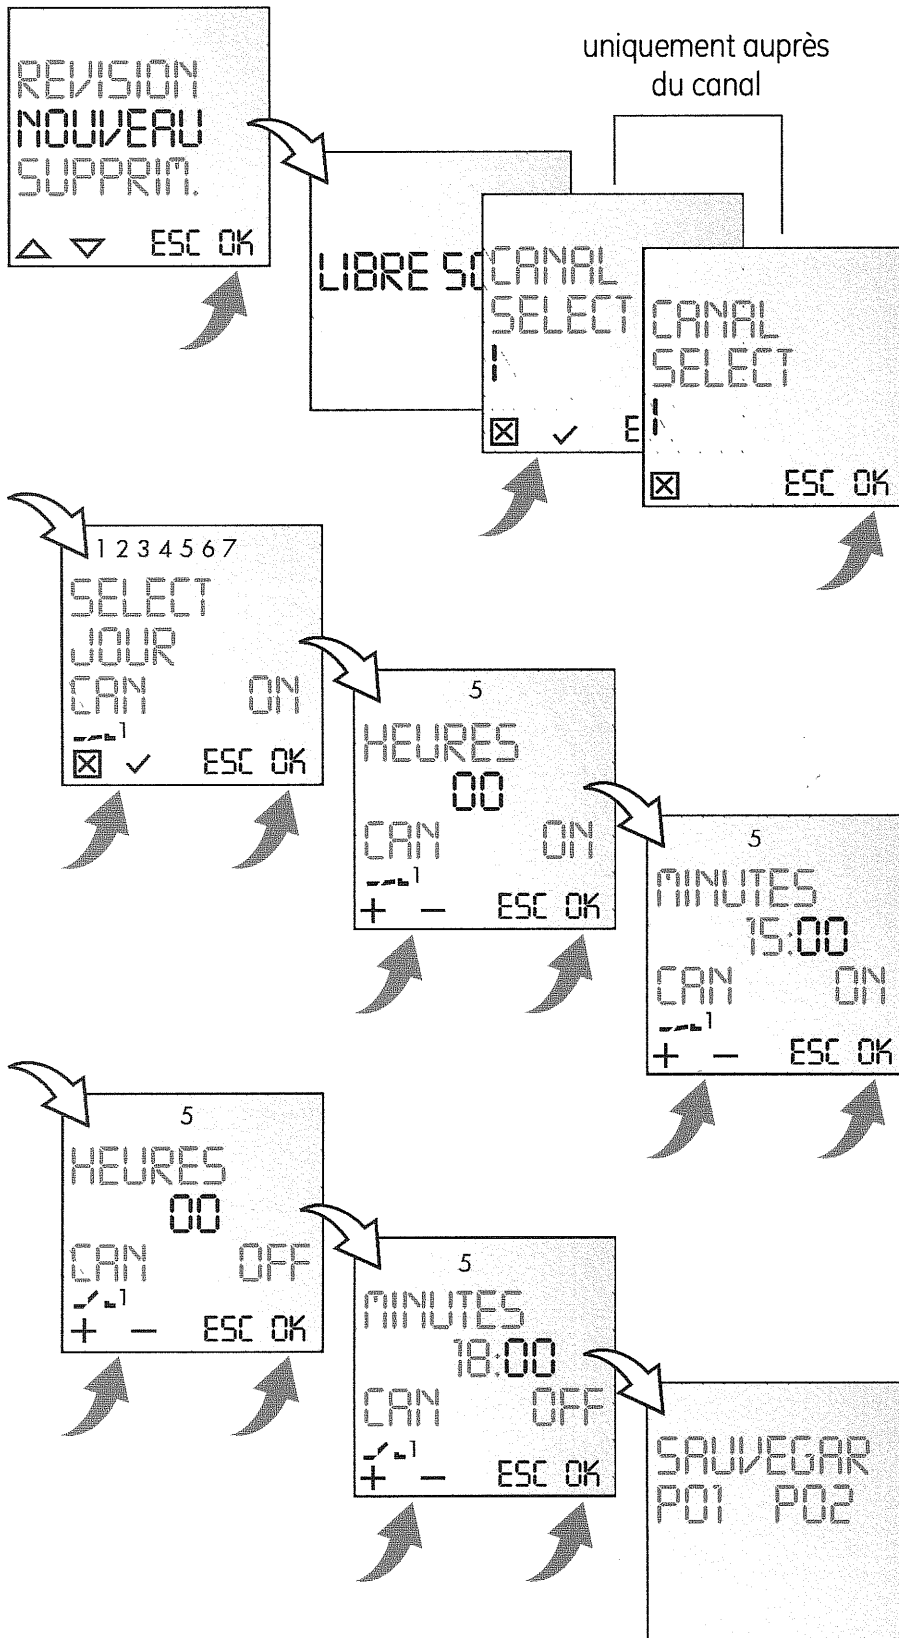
REVISION
NOUVEAU
SUPPRIM.
△ ▽ ESC OK

uniquement auprès du canal

LIBRE SC

CANAL
SELECT
1
☒ ✓ E

CANAL
SELECT
1
☒ ESC OK

1 2 3 4 5 6 7
SELECT
JOUR
CAN ON
1
☒ ✓ ESC OK

5
HEURES
00
CAN ON
1
+ − ESC OK

5
MINUTES
15:00
CAN ON
1
+ − ESC OK

5
HEURES
00
CAN OFF
1
+ − ESC OK

5
MINUTES
18:00
CAN OFF
1
+ − ESC OK

SAUVEGAR
P01 P02